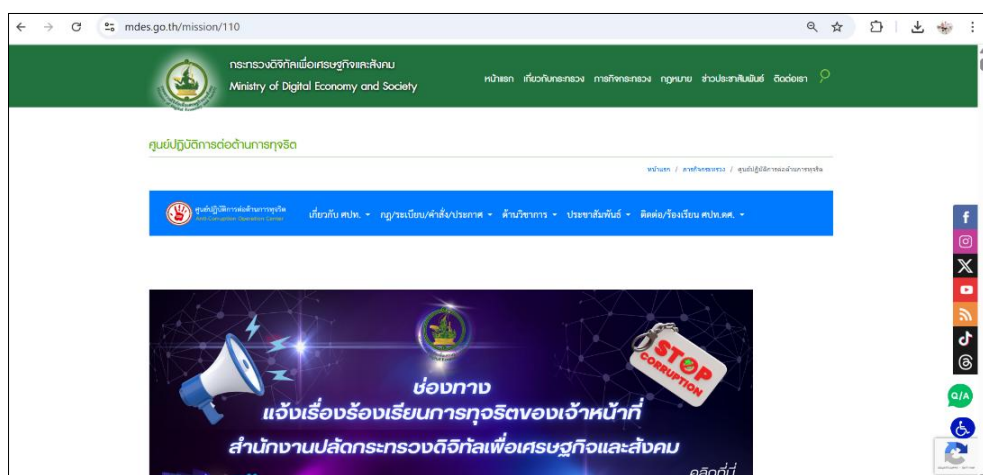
mdes.go.th/mission/110

กระทรวงดิจิทัลเพื่อเศรษฐกิจและสังคม
Ministry of Digital Economy and Society

หน้าแรก เกี่ยวกับกระทรวง ภารกิจกระทรวง กฎหมาย ข่าวประชาสัมพันธ์ ติดต่อเรา

ศูนย์ปฏิบัติการต่อต้านการทุจริต

หน้าแรก / ภารกิจกระทรวง / ศูนย์ปฏิบัติการต่อต้านการทุจริต

ศูนย์ปฏิบัติการต่อต้านการทุจริต
Anti-Corruption Operation Center

เกี่ยวกับ ศปท. ▾ กฎ/ระเบียบ/คำสั่ง/ประกาศ ▾ ด้านวิชาการ ▾ ประชาสัมพันธ์ ▾ ติดต่อ/ร้องเรียน ศปท.ดศ. ▾

STOP CORRUPTION

ช่องทาง
แจ้งเรื่องร้องเรียนการทุจริตของเจ้าหน้าที่
สำนักงานปลัดกระทรวงดิจิทัลเพื่อเศรษฐกิจและสังคม
คลิกที่นี่

Q/A